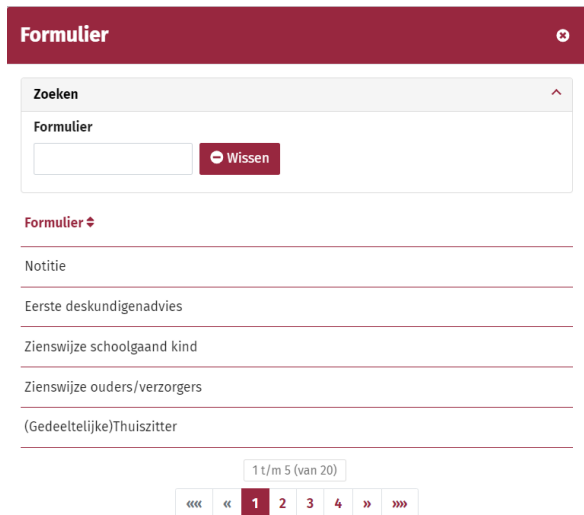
Formulier

Zoeken

Formulier

Wissen

Formulier

Notitie

Eerste deskundigenadvies

Zienswijze schoolgaand kind

Zienswijze ouders/verzorgers

(Gedeeltelijke)Thuiszitter

1 t/m 5 (van 20)

««« « 1 2 3 4 » »»»